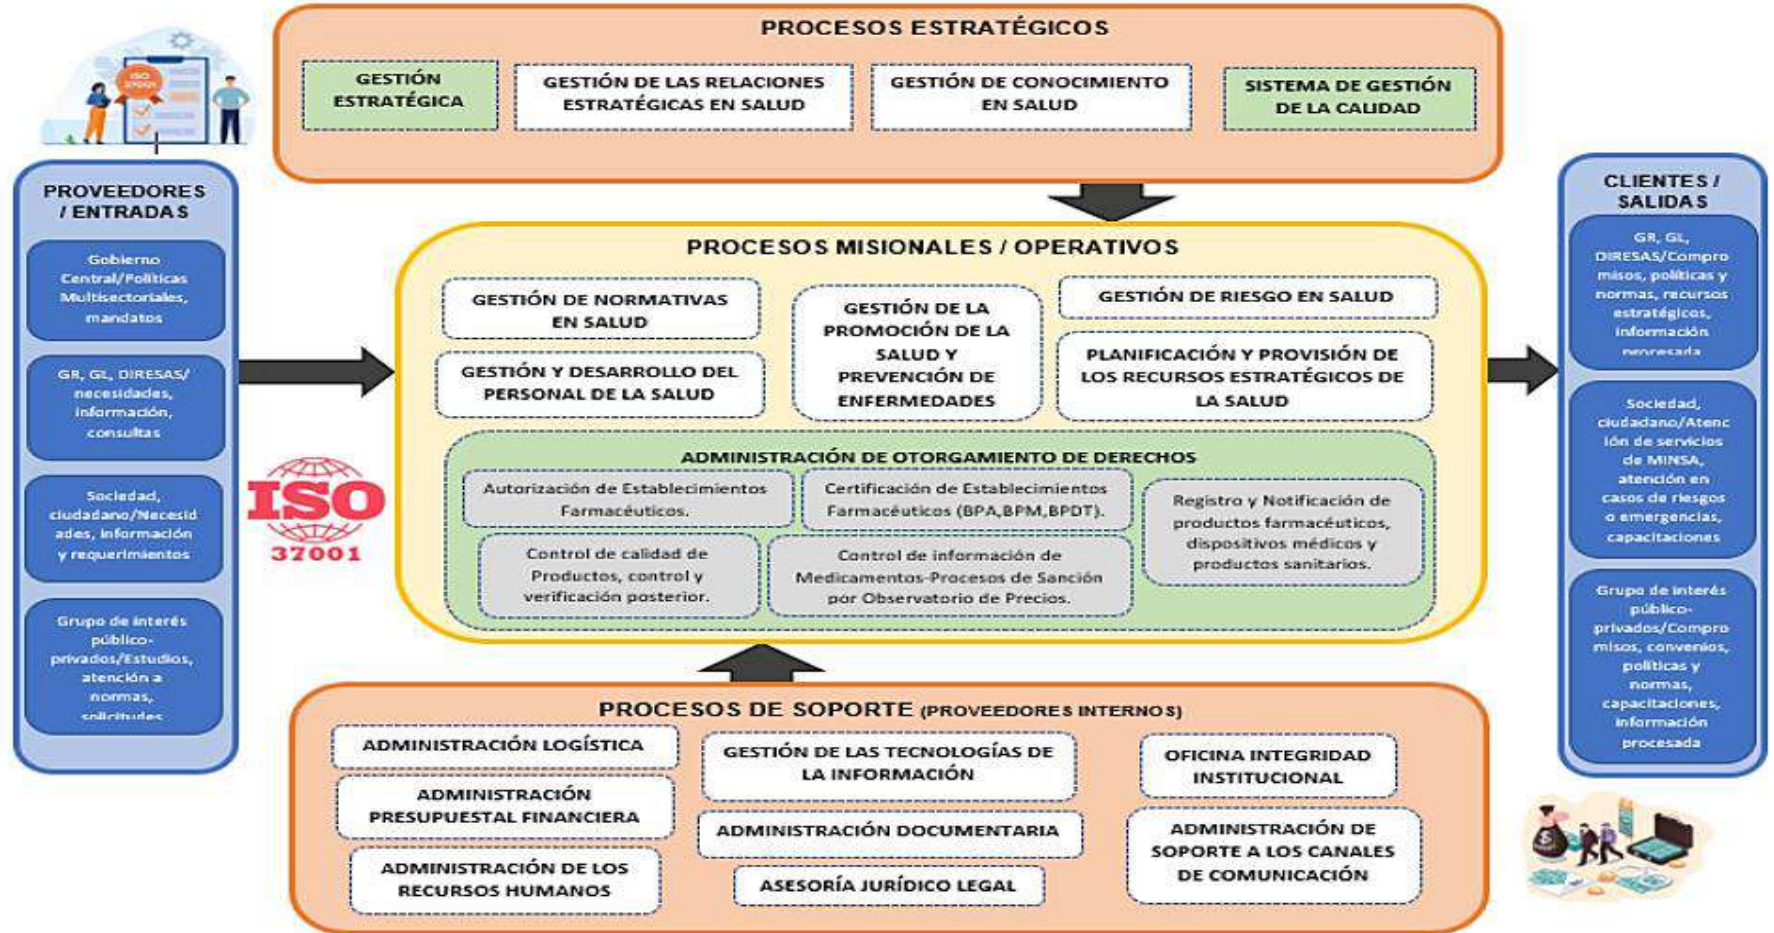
PROCESOS ESTRATÉGICOS

GESTIÓN ESTRATÉGICA

GESTIÓN DE LAS RELACIONES ESTRATÉGICAS EN SALUD

GESTIÓN DE CONOCIMIENTO EN SALUD

SISTEMA DE GESTIÓN DE LA CALIDAD

ISO 37001

PROVEEDORES / ENTRADAS

Gobierno Central/Políticas Multisectoriales, mandatos

GR, GL, DIRESAS/ necesidades, información, consultas

Sociedad, ciudadano/Necesidades, información y requerimientos

Grupo de interés público-privados/Estudios, atención a normas, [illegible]

PROCESOS MISIONALES / OPERATIVOS

GESTIÓN DE NORMATIVAS EN SALUD

GESTIÓN Y DESARROLLO DEL PERSONAL DE LA SALUD

GESTIÓN DE LA PROMOCIÓN DE LA SALUD Y PREVENCIÓN DE ENFERMEDADES

GESTIÓN DE RIESGO EN SALUD

PLANIFICACIÓN Y PROVISIÓN DE LOS RECURSOS ESTRATÉGICOS DE LA SALUD

ADMINISTRACIÓN DE OTORGAMIENTO DE DERECHOS

Autorización de Establecimientos Farmacéuticos.

Certificación de Establecimientos Farmacéuticos (BPA,BPM,BPDT).

Registro y Notificación de productos farmacéuticos, dispositivos médicos y productos sanitarios.

Control de calidad de Productos, control y verificación posterior.

Control de información de Medicamentos-Procesos de Sanción por Observatorio de Precios.

ISO 37001

CLIENTES / SALIDAS

GR, GL, DIRESAS/Compromisos, políticas y normas, recursos estratégicos, información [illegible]

Sociedad, ciudadano/Atención de servicios de MINSA, atención en casos de riesgos o emergencias, capacitaciones

Grupo de interés público-privados/Compromisos, convenios, políticas y normas, capacitaciones, información procesada

PROCESOS DE SOPORTE (PROVEEDORES INTERNOS)

ADMINISTRACIÓN LOGÍSTICA

ADMINISTRACIÓN PRESUPUESTAL FINANCIERA

ADMINISTRACIÓN DE LOS RECURSOS HUMANOS

GESTIÓN DE LAS TECNOLOGÍAS DE LA INFORMACIÓN

ADMINISTRACIÓN DOCUMENTARIA

ASESORÍA JURÍDICO LEGAL

OFICINA INTEGRIDAD INSTITUCIONAL

ADMINISTRACIÓN DE SOPORTE A LOS CANALES DE COMUNICACIÓN